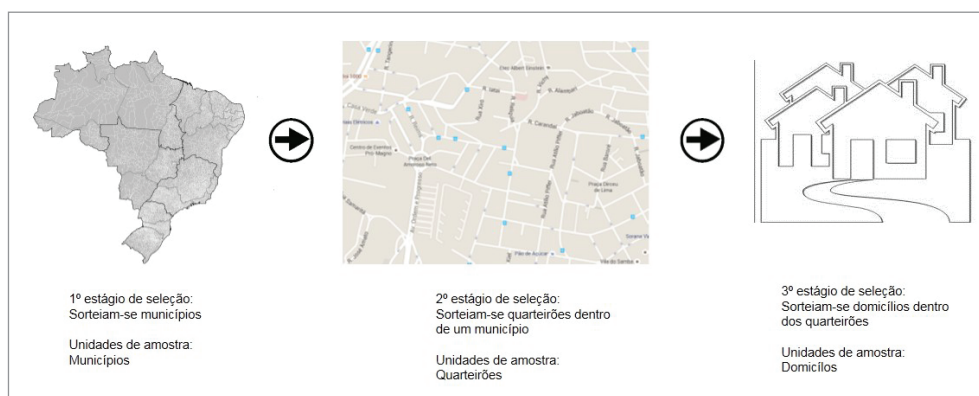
1º estágio de seleção:
Sorteiam-se municípios

Unidades de amostra:
Municípios

2º estágio de seleção:
Sorteiam-se quarteirões dentro de um município

Unidades de amostra:
Quarteirões

3º estágio de seleção:
Sorteiam-se domicílios dentro dos quarteirões

Unidades de amostra:
Domicílos